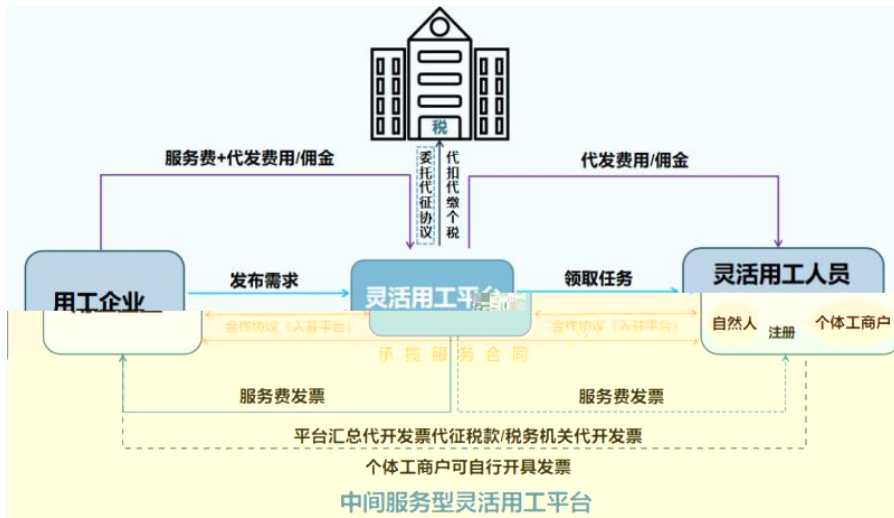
税

服务费+代发费用/佣金

委托代征协议

代扣代缴个税

代发费用/佣金

用工企业

发布需求

灵活用工平台

领取任务

灵活用工人员

合作协议（入驻平台）

合作协议（入驻平台）

承揽服务合同

自然人

注册

个体工商户

服务费发票

服务费发票

平台汇总代开发票代征税款/税务机关代开发票

个体工商户可自行开具发票

中间服务型灵活用工平台